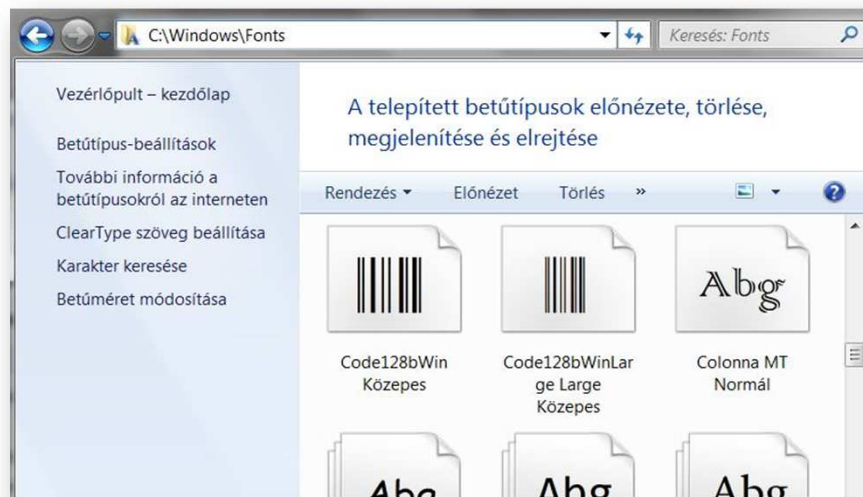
C:\Windows\Fonts

Keresés: Fonts

Vezérlőpult – kezdőlap

Betűtípus-beállítások

További információ a betűtípusokról az interneten

ClearType szöveg beállítása

Karakter keresése

Betűméret módosítása

A telepített betűtípusok előnézete, törlése, megjelenítése és elrejtése

Rendezés ▾ Előnézet Törlés »

Abg

Code128bWin Közepes

Code128bWinLarge Large Közepes

Colonna MT Normál

Abg

Abg

Abg